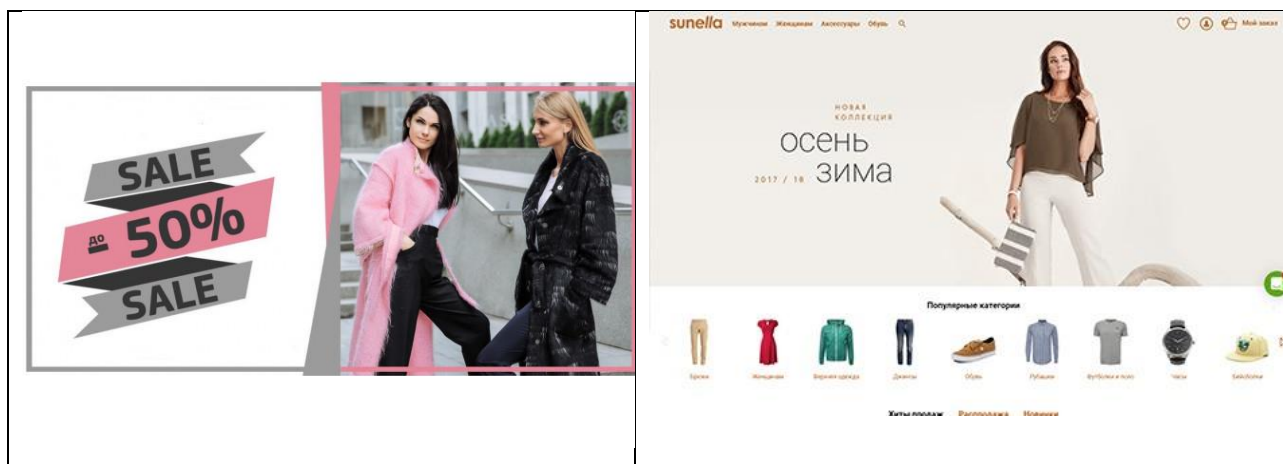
SALE
до 50%
SALE

sunella Мужчинам Женщинам Аксессуары Обувь

Мой заказ

НОВАЯ КОЛЛЕКЦИЯ
осень
2017 / 18 зима

Популярные категории

Брюки Женщинам Верхняя одежда Джинсы Обувь Рубашки Футболки и поло Часы Бейсболки

Хиты продаж Распродажа Новинки